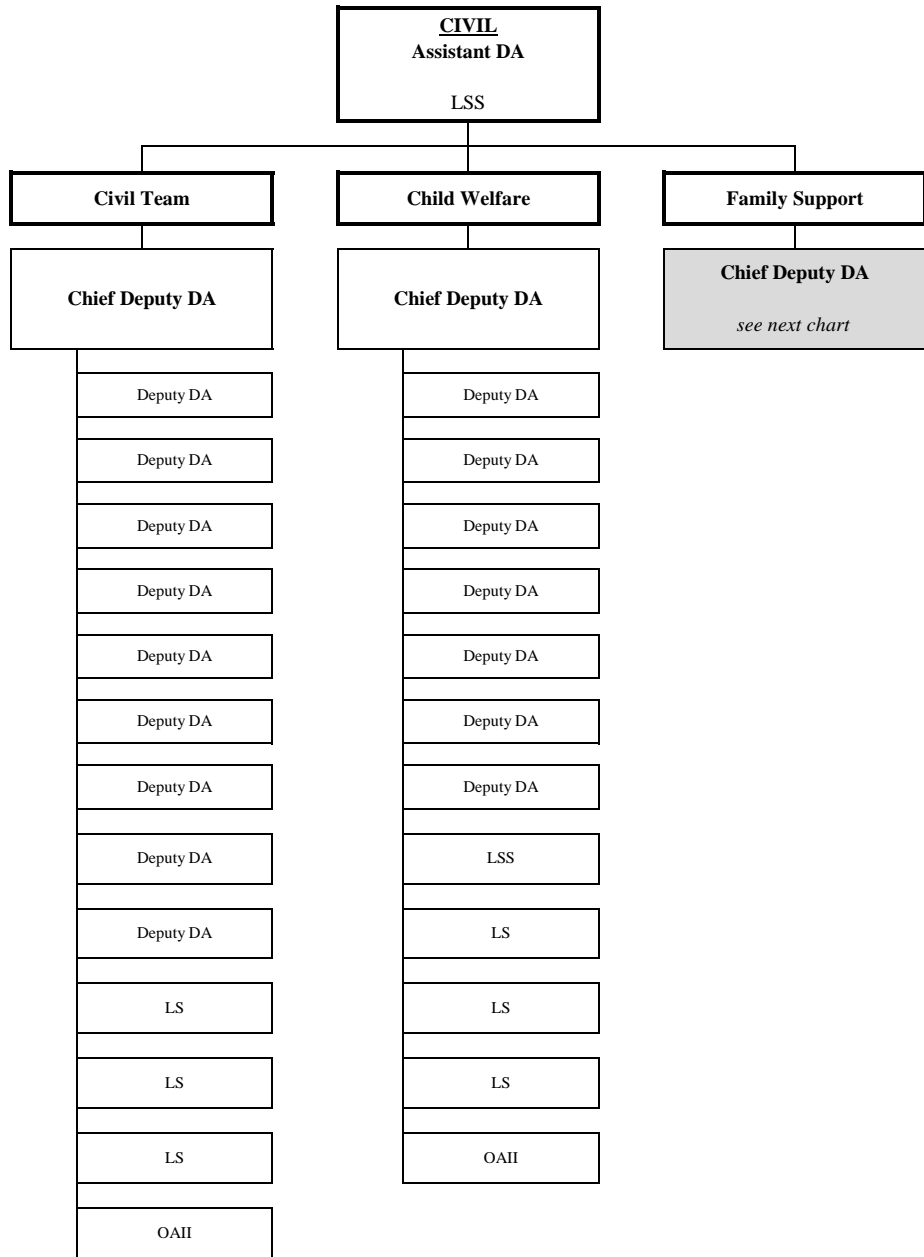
CIVIL
Assistant DA

LSS

Civil Team

Chief Deputy DA

Deputy DA

Deputy DA

Deputy DA

Deputy DA

Deputy DA

Deputy DA

Deputy DA

Deputy DA

Deputy DA

LS

LS

LS

OAII

Child Welfare

Chief Deputy DA

Deputy DA

Deputy DA

Deputy DA

Deputy DA

Deputy DA

Deputy DA

Deputy DA

LSS

LS

LS

LS

OAII

Family Support

Chief Deputy DA

see next chart